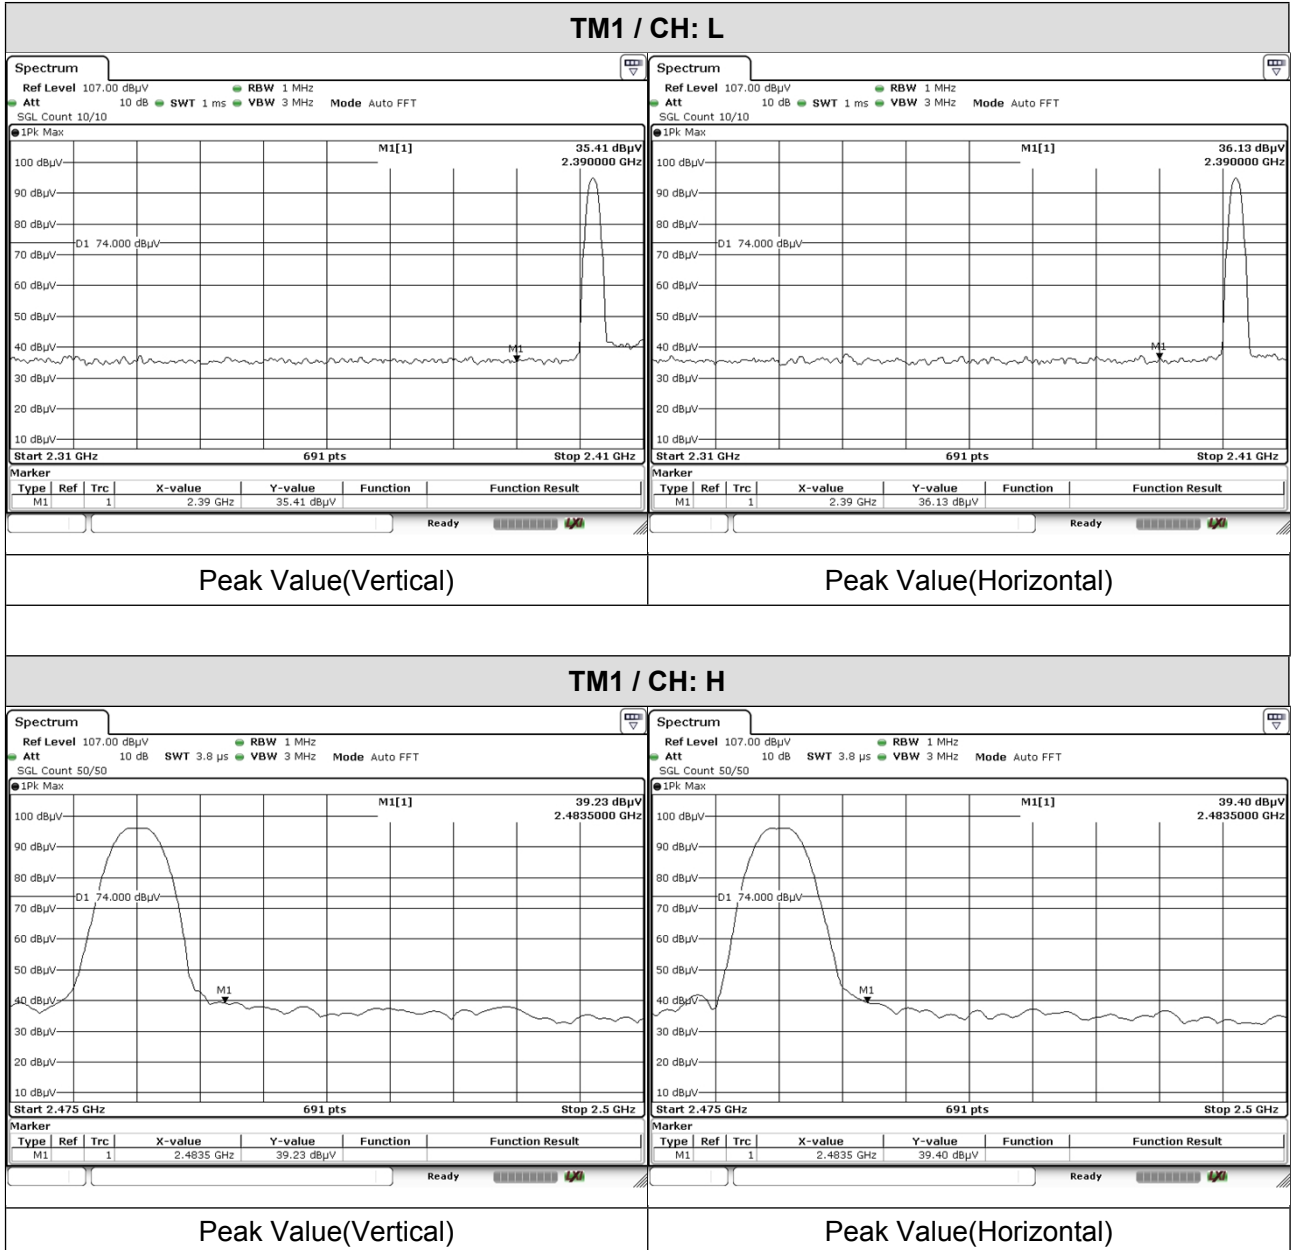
TM1 / CH: L

Spectrum
Ref Level 107.00 dBµV RBW 1 MHz
Att 10 dB SWT 1 ms VBW 3 MHz Mode Auto FFT
SGL Count 10/10
1Pk Max
M1[1] 35.41 dBµV
2.390000 GHz
100 dBµV
90 dBµV
80 dBµV
D1 74.000 dBµV
70 dBµV
60 dBµV
50 dBµV
40 dBµV
M1
30 dBµV
20 dBµV
10 dBµV
Start 2.31 GHz 691 pts Stop 2.41 GHz
Marker

| Type | Ref | Trc | X-value | Y-value | Function | Function Result |
|---|---|---|---|---|---|---|
| M1 | | 1 | 2.39 GHz | 35.41 dBµV | | |

Ready

Spectrum
Ref Level 107.00 dBµV RBW 1 MHz
Att 10 dB SWT 1 ms VBW 3 MHz Mode Auto FFT
SGL Count 10/10
1Pk Max
M1[1] 36.13 dBµV
2.390000 GHz
100 dBµV
90 dBµV
80 dBµV
D1 74.000 dBµV
70 dBµV
60 dBµV
50 dBµV
40 dBµV
M1
30 dBµV
20 dBµV
10 dBµV
Start 2.31 GHz 691 pts Stop 2.41 GHz
Marker

| Type | Ref | Trc | X-value | Y-value | Function | Function Result |
|---|---|---|---|---|---|---|
| M1 | | 1 | 2.39 GHz | 36.13 dBµV | | |

Ready

Peak Value(Vertical)

Peak Value(Horizontal)

TM1 / CH: H

Spectrum
Ref Level 107.00 dBµV RBW 1 MHz
Att 10 dB SWT 3.8 µs VBW 3 MHz Mode Auto FFT
SGL Count 50/50
1Pk Max
M1[1] 39.23 dBµV
2.4835000 GHz
100 dBµV
90 dBµV
80 dBµV
D1 74.000 dBµV
70 dBµV
60 dBµV
50 dBµV
40 dBµV
M1
30 dBµV
20 dBµV
10 dBµV
Start 2.475 GHz 691 pts Stop 2.5 GHz
Marker

| Type | Ref | Trc | X-value | Y-value | Function | Function Result |
|---|---|---|---|---|---|---|
| M1 | | 1 | 2.4835 GHz | 39.23 dBµV | | |

Ready

Spectrum
Ref Level 107.00 dBµV RBW 1 MHz
Att 10 dB SWT 3.8 µs VBW 3 MHz Mode Auto FFT
SGL Count 50/50
1Pk Max
M1[1] 39.40 dBµV
2.4835000 GHz
100 dBµV
90 dBµV
80 dBµV
D1 74.000 dBµV
70 dBµV
60 dBµV
50 dBµV
40 dBµV
M1
30 dBµV
20 dBµV
10 dBµV
Start 2.475 GHz 691 pts Stop 2.5 GHz
Marker

| Type | Ref | Trc | X-value | Y-value | Function | Function Result |
|---|---|---|---|---|---|---|
| M1 | | 1 | 2.4835 GHz | 39.40 dBµV | | |

Ready

Peak Value(Vertical)

Peak Value(Horizontal)